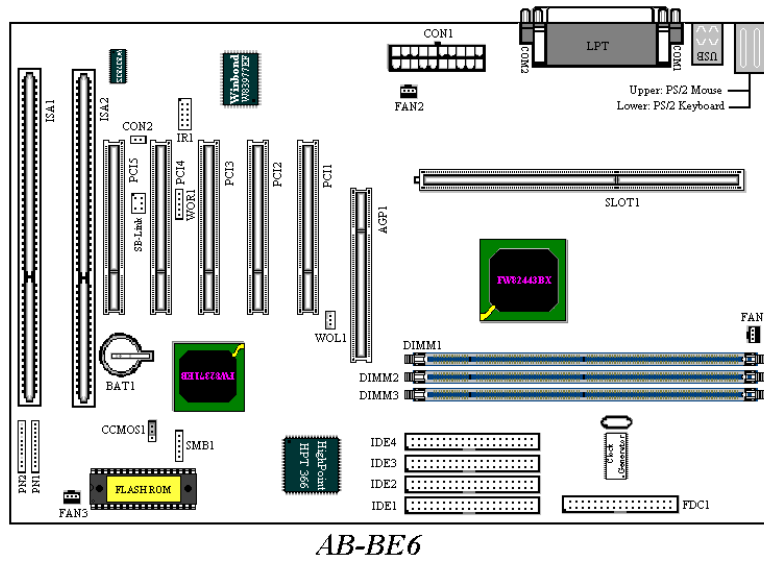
CON1
COM2
LPT
COM1
USB
Upper: PS/2 Mouse
Lower: PS/2 Keyboard
FAN2
Winbond W83977EF
ISA1
ISA2
CON2
IR1
PCI5
PCI4
PCI3
PCI2
PCI1
SB-Link
WOR1
AGP1
SLOT1
FW82443BX
FAN
WOL1
DIMM1
DIMM2
DIMM3
BAT1
FW82371EB
CCMOS1
SMB1
HighPoint HPT 366
IDE4
IDE3
IDE2
IDE1
Clock Generator
FDC1
PN2
PN1
FLASH ROM
FAN3
AB-BE6